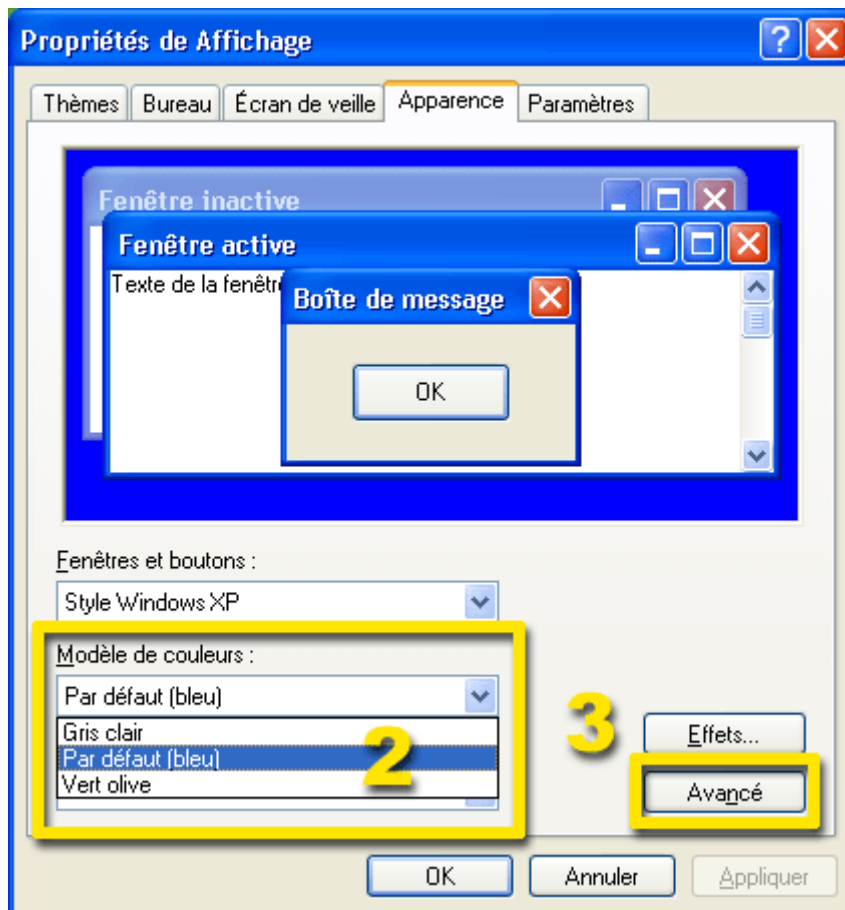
Propriétés de Affichage

Thèmes | Bureau | Écran de veille | Apparence | Paramètres

Fenêtre inactive

Fenêtre active

Texte de la fenêtre

Boîte de message

OK

Fenêtres et boutons :

Style Windows XP

Modèle de couleurs :

Par défaut (bleu)

Gris clair

Par défaut (bleu)

Vert olive

2

3

Effets...

Avancé

OK

Annuler

Appliquer